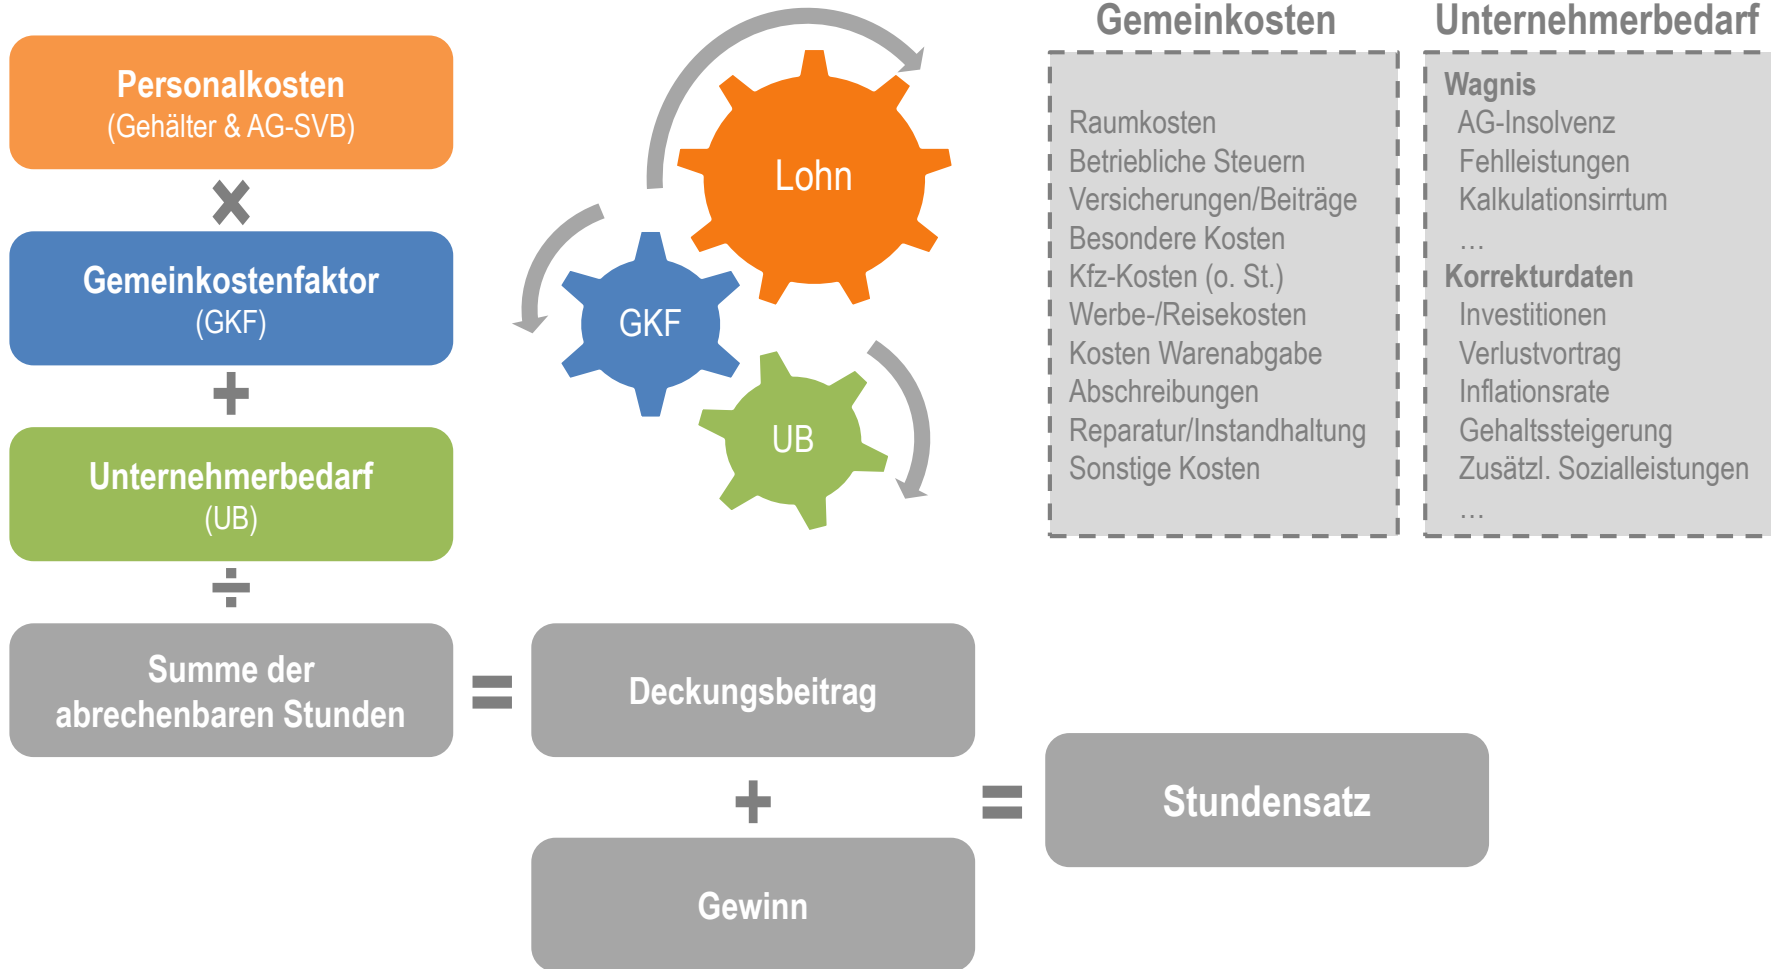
Personalkosten
(Gehälter & AG-SVB)

×

Gemeinkostenfaktor
(GKF)

+

Unternehmerbedarf
(UB)

÷

Summe der abrechenbaren Stunden

=

Deckungsbeitrag

+

Gewinn

=

Stundensatz

Lohn

GKF

UB

Gemeinkosten

Raumkosten
Betriebliche Steuern
Versicherungen/Beiträge
Besondere Kosten
Kfz-Kosten (o. St.)
Werbe-/Reisekosten
Kosten Warenabgabe
Abschreibungen
Reparatur/Instandhaltung
Sonstige Kosten

Unternehmerbedarf

Wagnis
AG-Insolvenz
Fehlleistungen
Kalkulationsirrtum
…
Korrekturdaten
Investitionen
Verlustvortrag
Inflationsrate
Gehaltssteigerung
Zusätzl. Sozialleistungen
…